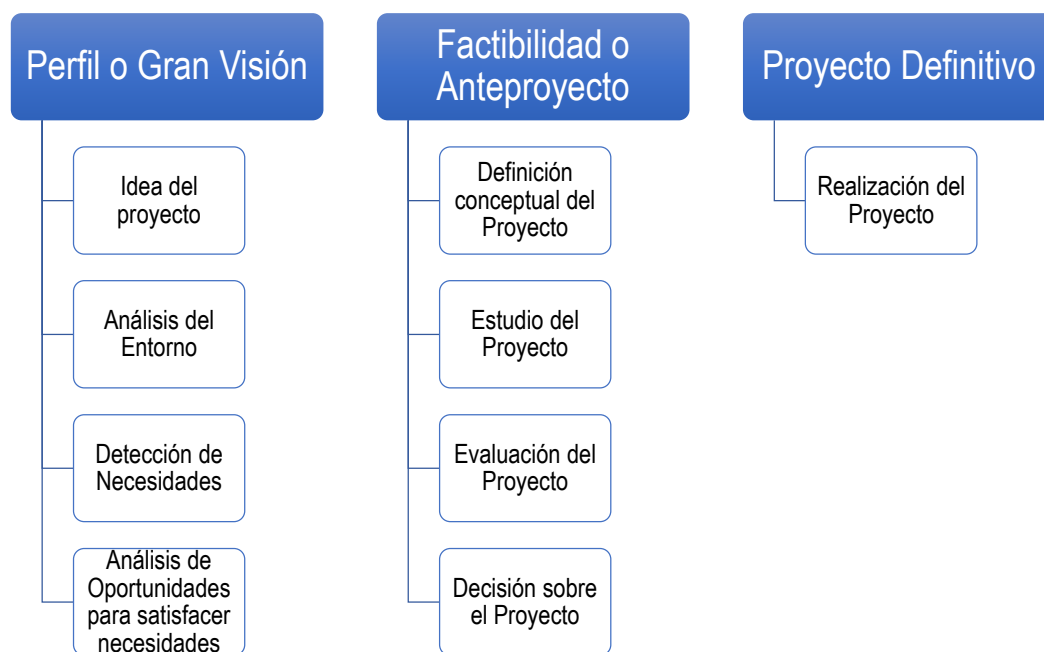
Perfil o Gran Visión

Idea del proyecto

Análisis del Entorno

Detección de Necesidades

Análisis de Oportunidades para satisfacer necesidades

Factibilidad o Anteproyecto

Definición conceptual del Proyecto

Estudio del Proyecto

Evaluación del Proyecto

Decisión sobre el Proyecto

Proyecto Definitivo

Realización del Proyecto